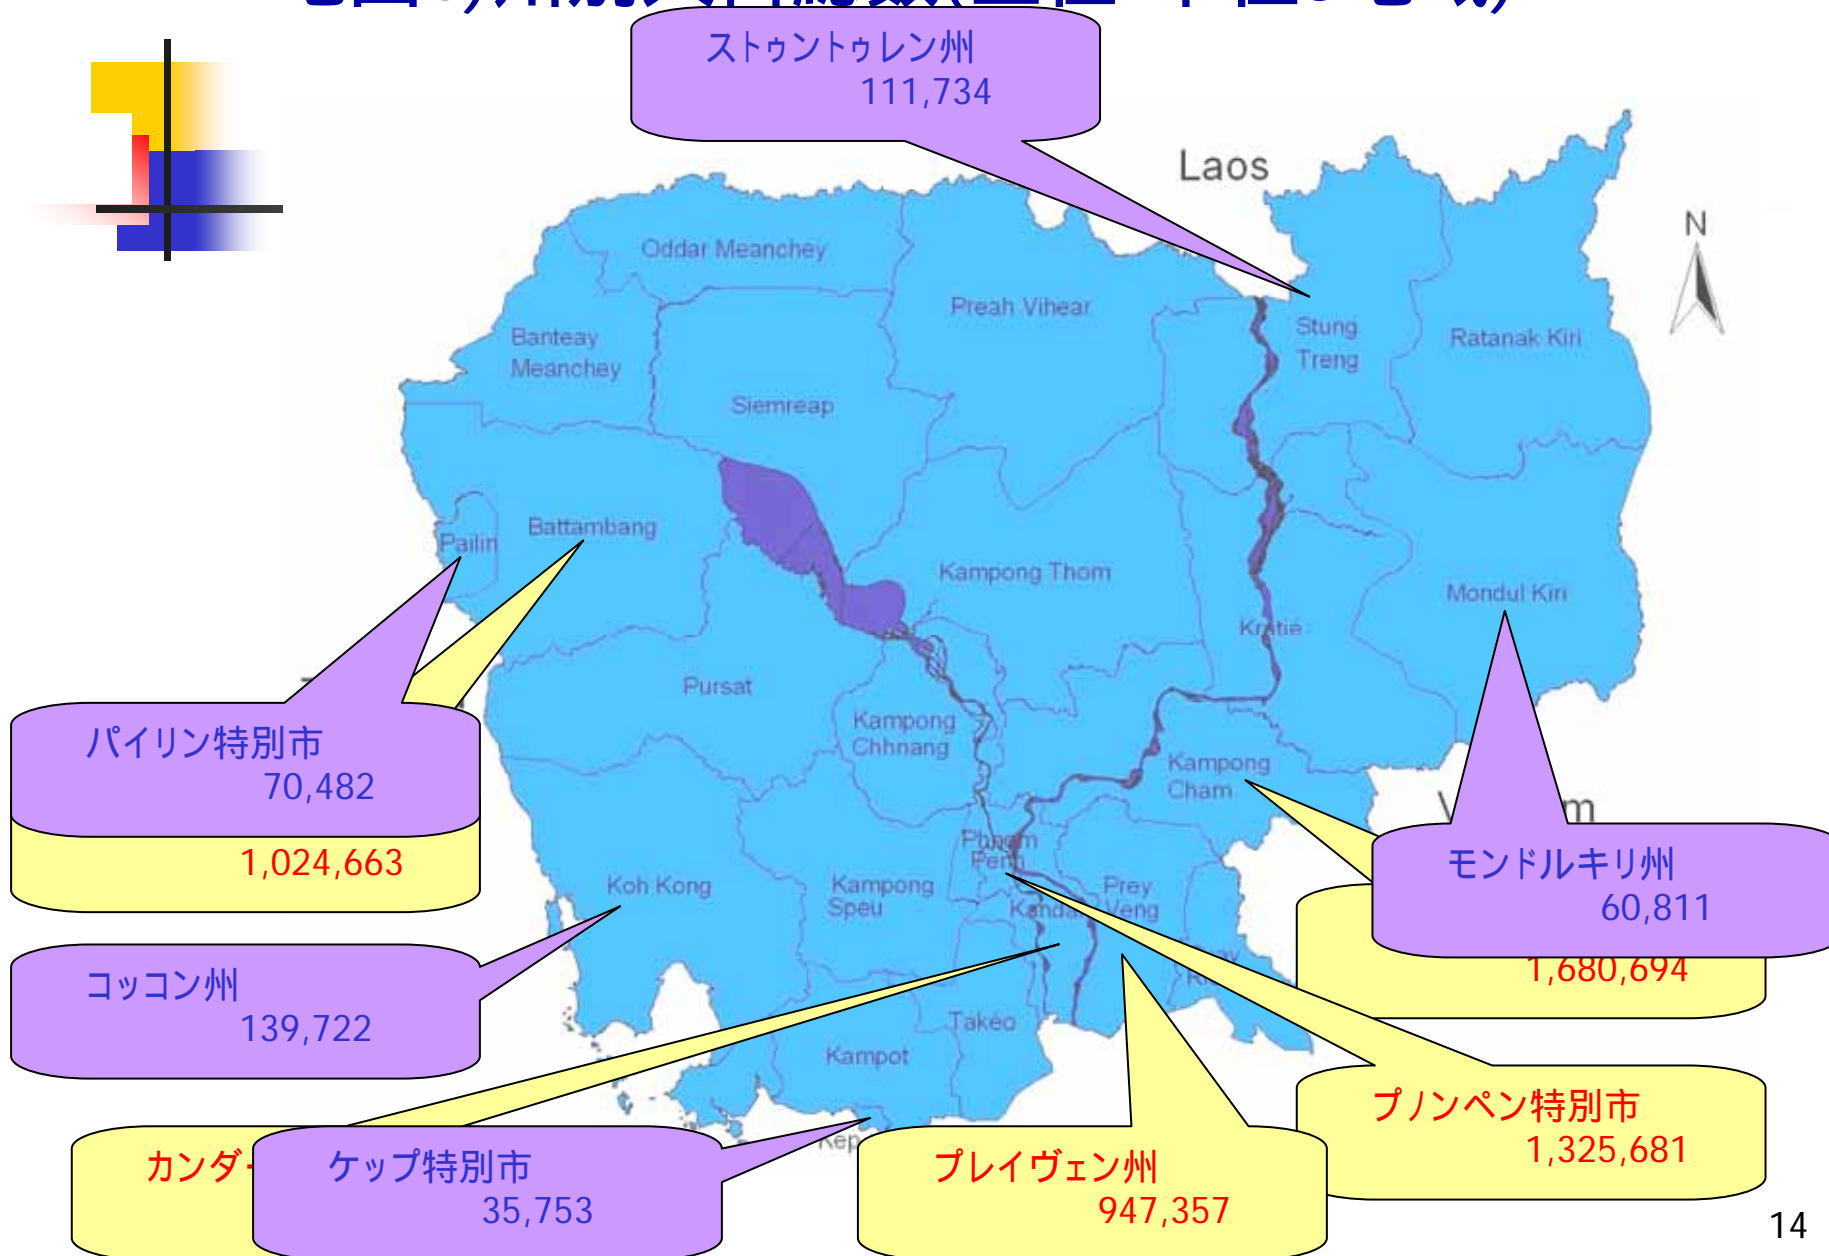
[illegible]

ストゥントゥレン州
111,734

Laos

N

Oddar Meanchey

Preah Vihear

Banteay Meanchey

Stung Treng

Ratanak Kiri

Siemreap

Pailin

Battambang

Kampong Thom

Kratie

Mondul Kiri

Pursat

Kampong Chhnang

Kampong Cham

パイリン特別市
70,482

1,024,663

Phnom Penh

Koh Kong

Kampong Speu

Kandal

Prey Veng

モンドルキリ州
60,811

1,680,694

コッコン州
139,722

Takeo

Kampot

Kep

プノンペン特別市
1,325,681

カンダ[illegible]

ケップ特別市
35,753

プレイヴェン州
947,357

14